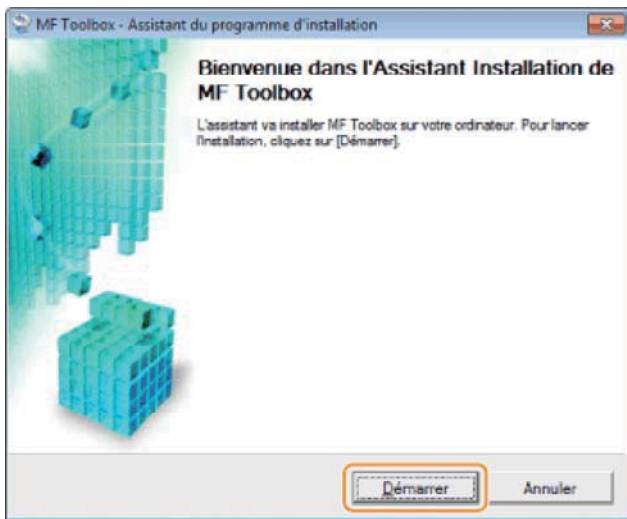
MF Toolbox - Assistant du programme d'installation

Bienvenue dans l'Assistant Installation de MF Toolbox

L'assistant va installer MF Toolbox sur votre ordinateur. Pour lancer l'installation, cliquez sur [Démarrer].

Démarrer

Annuler